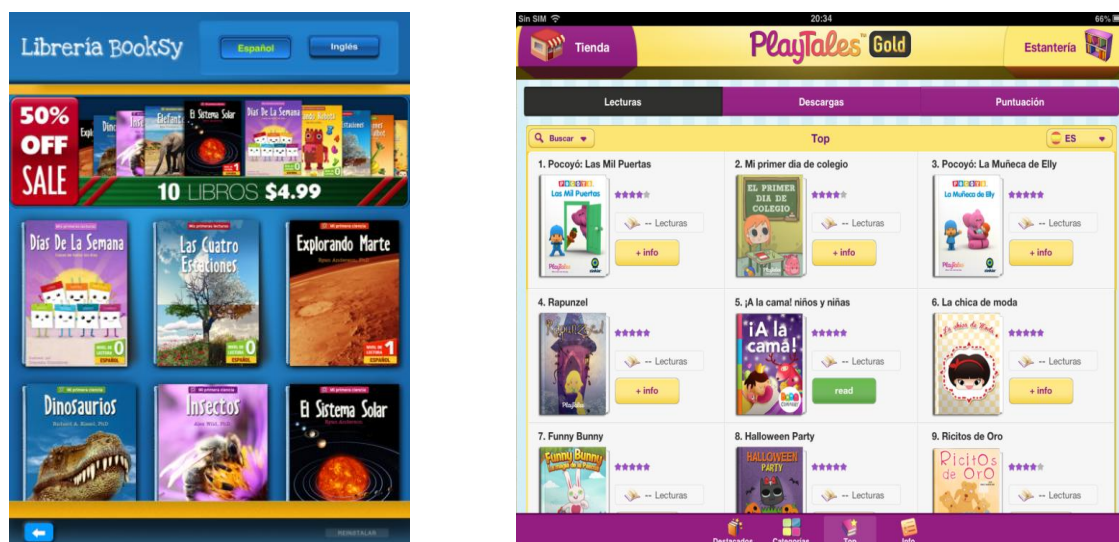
Librería BookSy

Español

Inglés

50% OFF SALE

Dinosaurios

Elefantes

El Sistema Solar

Días De La Semana

10 LIBROS $4.99

Días De La Semana

Las Cuatro Estaciones

Explorando Marte

Dinosaurios

Insectos

El Sistema Solar

REINSTALAR

Sin SIM

20:34

66%

Tienda

PlayTales Gold

Estantería

Lecturas

Descargas

Puntuación

Buscar

Top

ES

1. Pocoyó: Las Mil Puertas

Las Mil Puertas

-- Lecturas

+ info

2. Mi primer día de colegio

EL PRIMER DIA DE COLEGIO

-- Lecturas

+ info

3. Pocoyó: La Muñeca de Elly

La Muñeca de Elly

-- Lecturas

+ info

4. Rapunzel

-- Lecturas

+ info

5. ¡A la cama! niños y niñas

¡A la cama!

-- Lecturas

read

6. La chica de moda

-- Lecturas

+ info

7. Funny Bunny

Funny Bunny

-- Lecturas

8. Halloween Party

HALLOWEEN PARTY

-- Lecturas

9. Ricitos de Oro

Ricitos de Oro

-- Lecturas

Destacados

Categorías

Top

Info